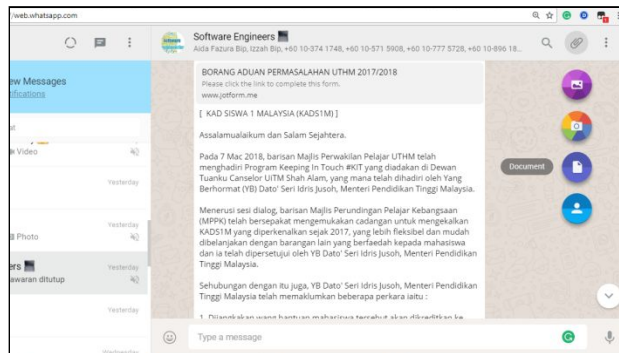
/web.whatsapp.com

ew Messages
fications

e Video

Yesterday

Yesterday

Photo

ers
awaran ditutup

Yesterday

Yesterday

Software Engineers
Aida Fazura Bip, Izzah Bip, +60 10-374 1748, +60 10-571 5908, +60 10-777 5728, +60 10-896 18...

BORANG ADUAN PERMASALAHAN UTHM 2017/2018
Please click the link to complete this form.
www.jotform.me

[ KAD SISWA 1 MALAYSIA (KADS1M) ]

Assalamualaikum dan Salam Sejahtera.

Pada 7 Mac 2018, barisan Majlis Perwakilan Pelajar UTHM telah menghadiri Program Keeping In Touch #KIT yang diadakan di Dewan Tuanku Canselor UiTM Shah Alam, yang mana telah dihadiri oleh Yang Berhormat (YB) Dato' Seri Idris Jusoh, Menteri Pendidikan Tinggi Malaysia.

Menerusi sesi dialog, barisan Majlis Perundingan Pelajar Kebangsaan (MPPK) telah bersepakat mengemukakan cadangan untuk mengekalkan KADS1M yang diperkenalkan sejak 2017, yang lebih fleksibel dan mudah dibelanjakan dengan barangan lain yang berfaedah kepada mahasiswa dan ia telah dipersetujui oleh YB Dato' Seri Idris Jusoh, Menteri Pendidikan Tinggi Malaysia.

Sehubungan dengan itu juga, YB Dato' Seri Idris Jusoh, Menteri Pendidikan Tinggi Malaysia telah memaklumkan beberapa perkara iaitu :

1. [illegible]

Document

Type a message